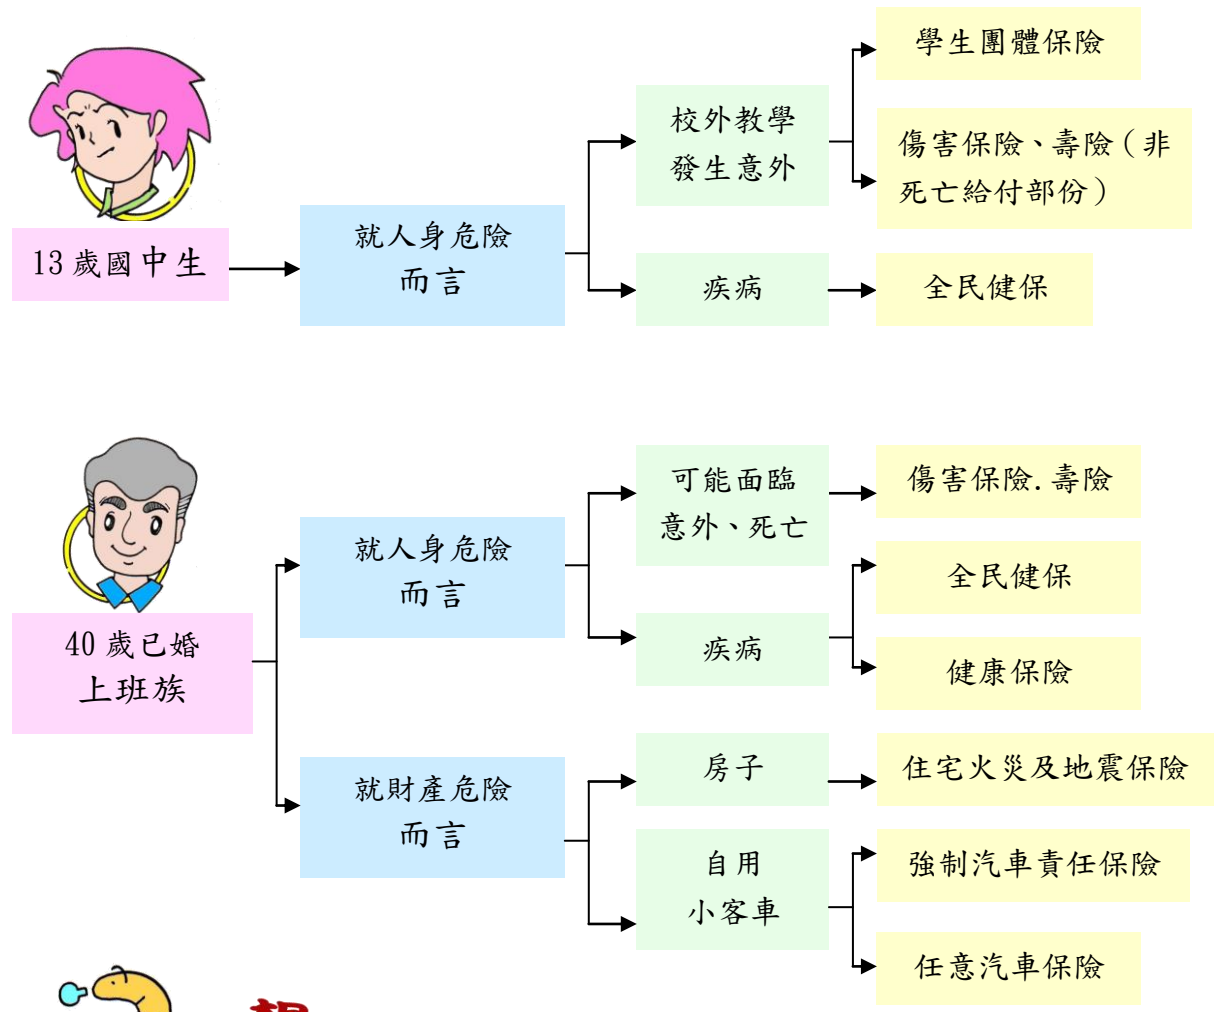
學生團體保險

校外教學
發生意外

傷害保險、壽險（非死亡給付部份）

13歲國中生

就人身危險
而言

疾病

全民健保

可能面臨
意外、死亡

傷害保險.壽險

就人身危險
而言

全民健保

40歲已婚
上班族

疾病

健康保險

房子

住宅火災及地震保險

就財產危險
而言

自用
小客車

強制汽車責任保險

任意汽車保險

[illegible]